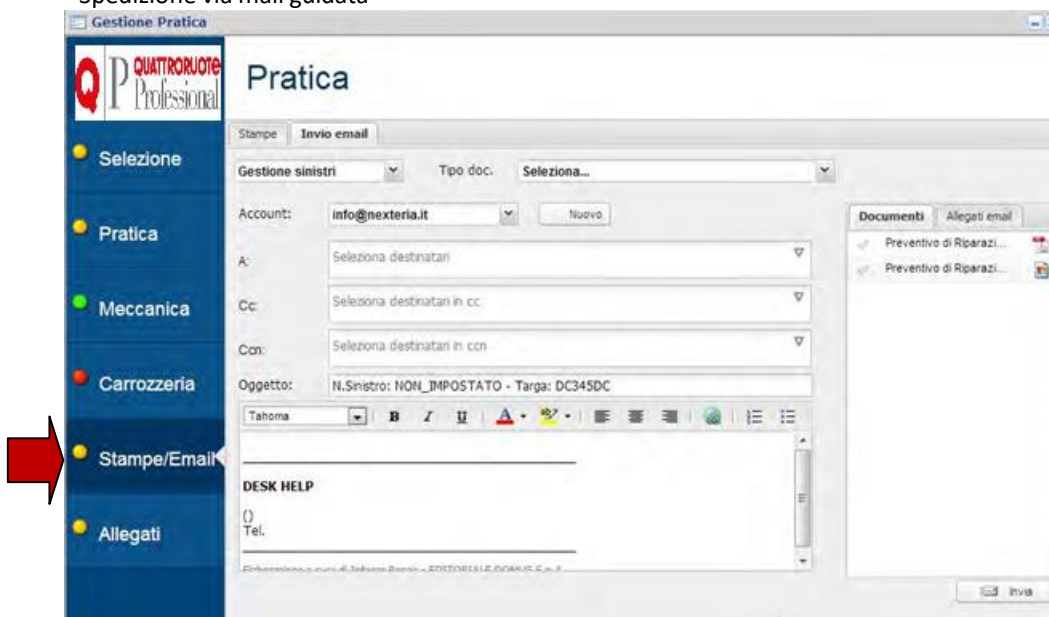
spedizione via mail guidata

Gestione Pratica

QUATTRORUOTE Professional

Pratica

Selezione

Pratica

Meccanica

Carrozzeria

Stampe/Email

Allegati

Stampe | Invio email

Gestione sinistri

Tipo doc. Seleziona...

Account: info@nexteria.it Nuovo

A: Seleziona destinatari

Cc: Seleziona destinatari in cc

Ccn: Seleziona destinatari in ccn

Oggetto: N.Sinistro: NON_IMPOSTATO - Targa: DC345DC

Tahoma B I U A

DESK HELP

()
Tel.

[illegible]

Documenti | Allegati email

Preventivo di Riparazi...

Preventivo di Riparazi...

Invia